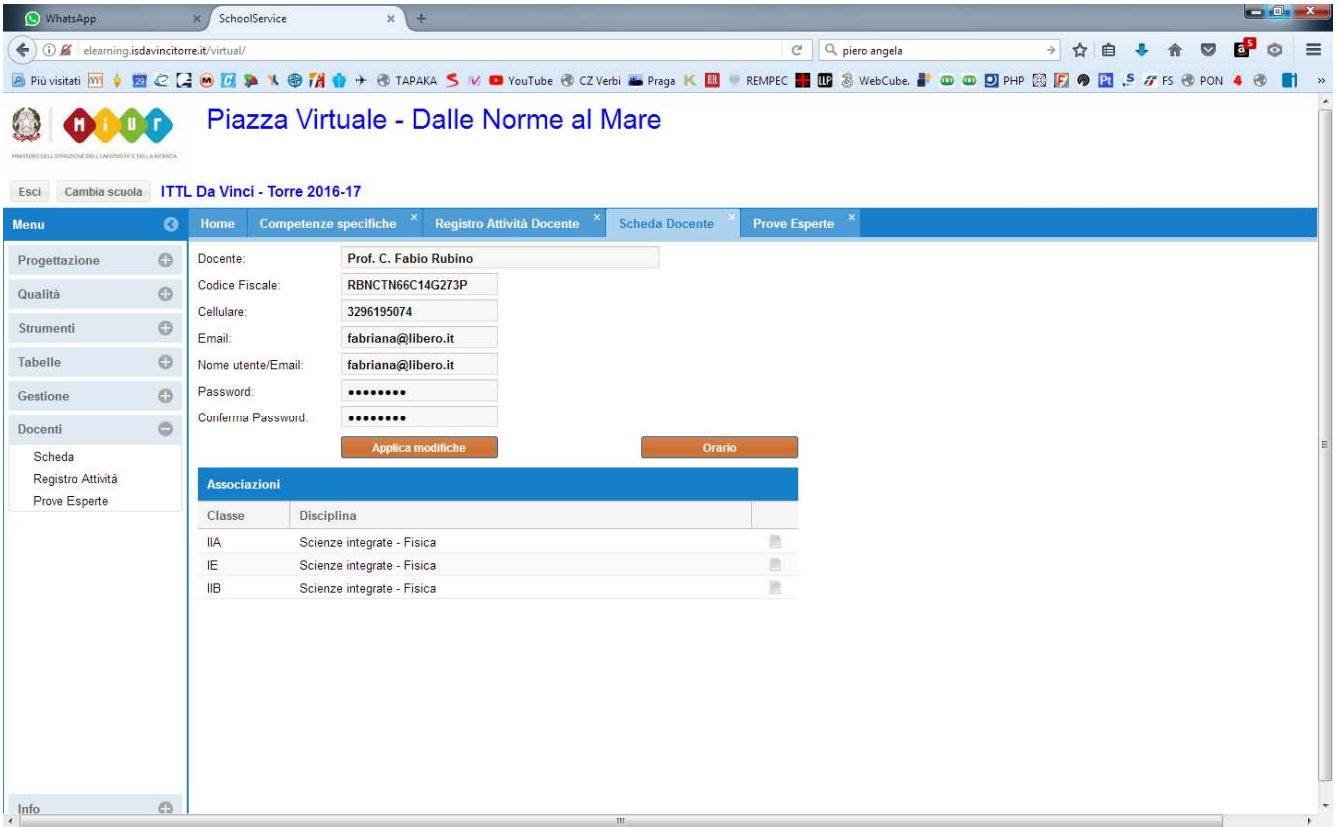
WhatsApp
SchoolService
elearning.isdavincitorre.it/virtual/
piero angela
Più visitati TAPAKA YouTube CZ Verbi Praga REMPEC WebCube. PHP FS PON

MINISTERO DELL'ISTRUZIONE DELL'UNIVERSITÀ E DELLA RICERCA
Piazza Virtuale - Dalle Norme al Mare

Esci Cambia scuola ITTL Da Vinci - Torre 2016-17

Menu
Home Competenze specifiche Registro Attività Docente Scheda Docente Prove Esperte

Progettazione
Qualità
Strumenti
Tabelle
Gestione
Docenti
Scheda
Registro Attività
Prove Esperte

Docente: Prof. C. Fabio Rubino
Codice Fiscale: RBNCTN66C14G273P
Cellulare: 3296195074
Email: fabriana@libero.it
Nome utente/Email: fabriana@libero.it
Password: ••••••••
Conferma Password: ••••••••

Applica modifiche
Orario

Associazioni

| Classe | Disciplina |
|---|---|
| IIA | Scienze integrate - Fisica |
| IE | Scienze integrate - Fisica |
| IIB | Scienze integrate - Fisica |

Info